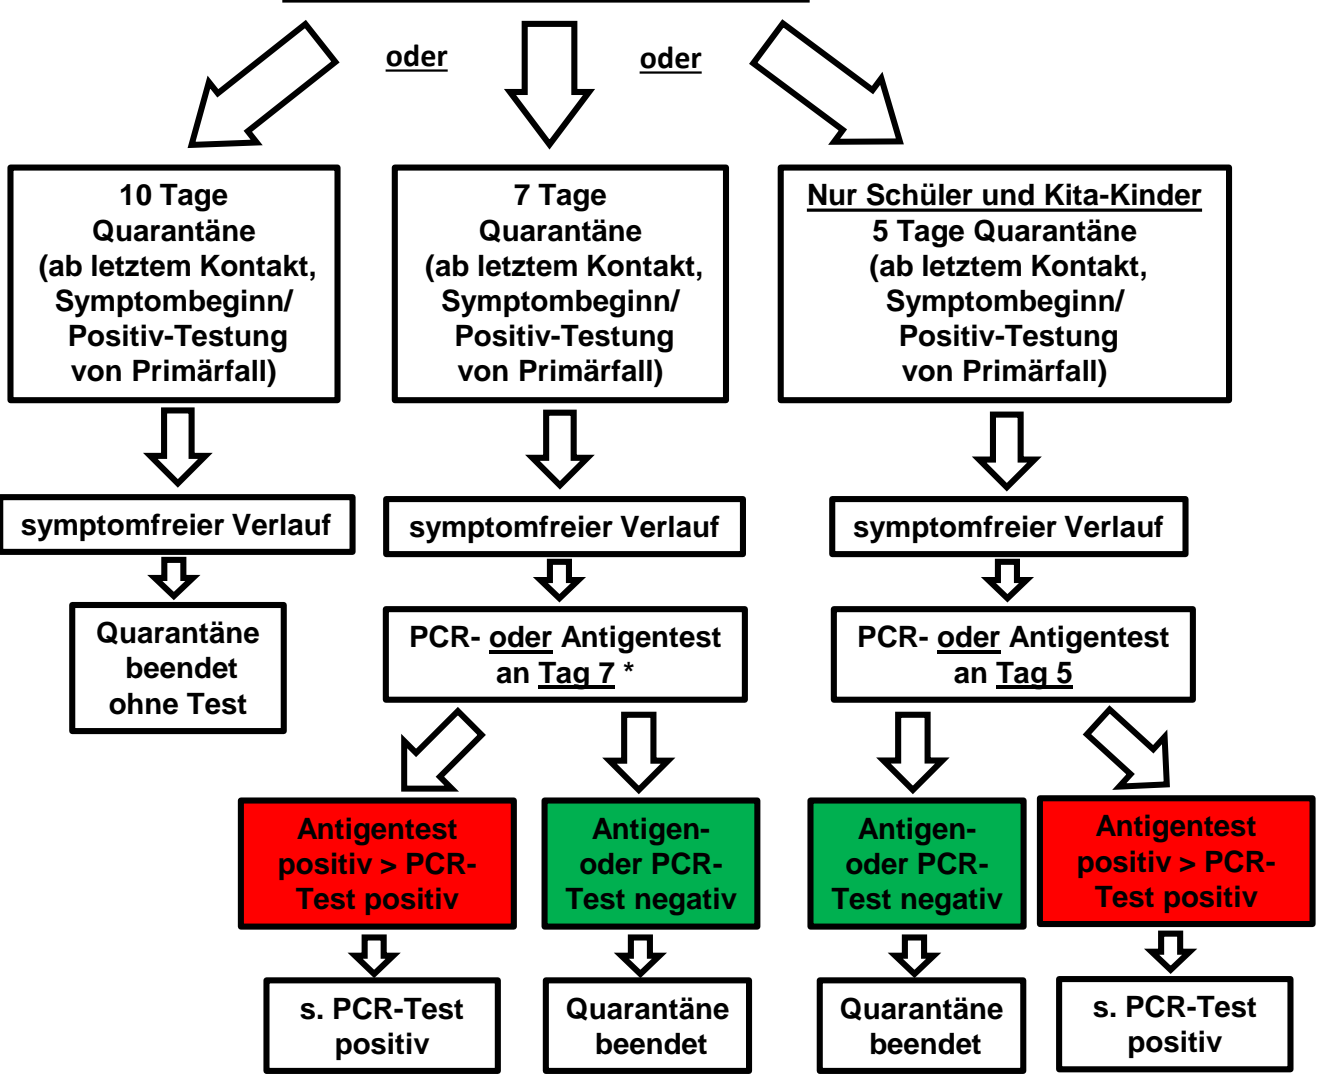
oder

oder

10 Tage Quarantäne (ab letztem Kontakt, Symptombeginn/ Positiv-Testung von Primärfall)

7 Tage Quarantäne (ab letztem Kontakt, Symptombeginn/ Positiv-Testung von Primärfall)

Nur Schüler und Kita-Kinder
5 Tage Quarantäne (ab letztem Kontakt, Symptombeginn/ Positiv-Testung von Primärfall)

symptomfreier Verlauf

symptomfreier Verlauf

symptomfreier Verlauf

Quarantäne beendet ohne Test

PCR- oder Antigentest an Tag 7 *

PCR- oder Antigentest an Tag 5

Antigentest positiv > PCR-Test positiv

Antigen- oder PCR-Test negativ

Antigen- oder PCR-Test negativ

Antigentest positiv > PCR-Test positiv

s. PCR-Test positiv

Quarantäne beendet

Quarantäne beendet

s. PCR-Test positiv